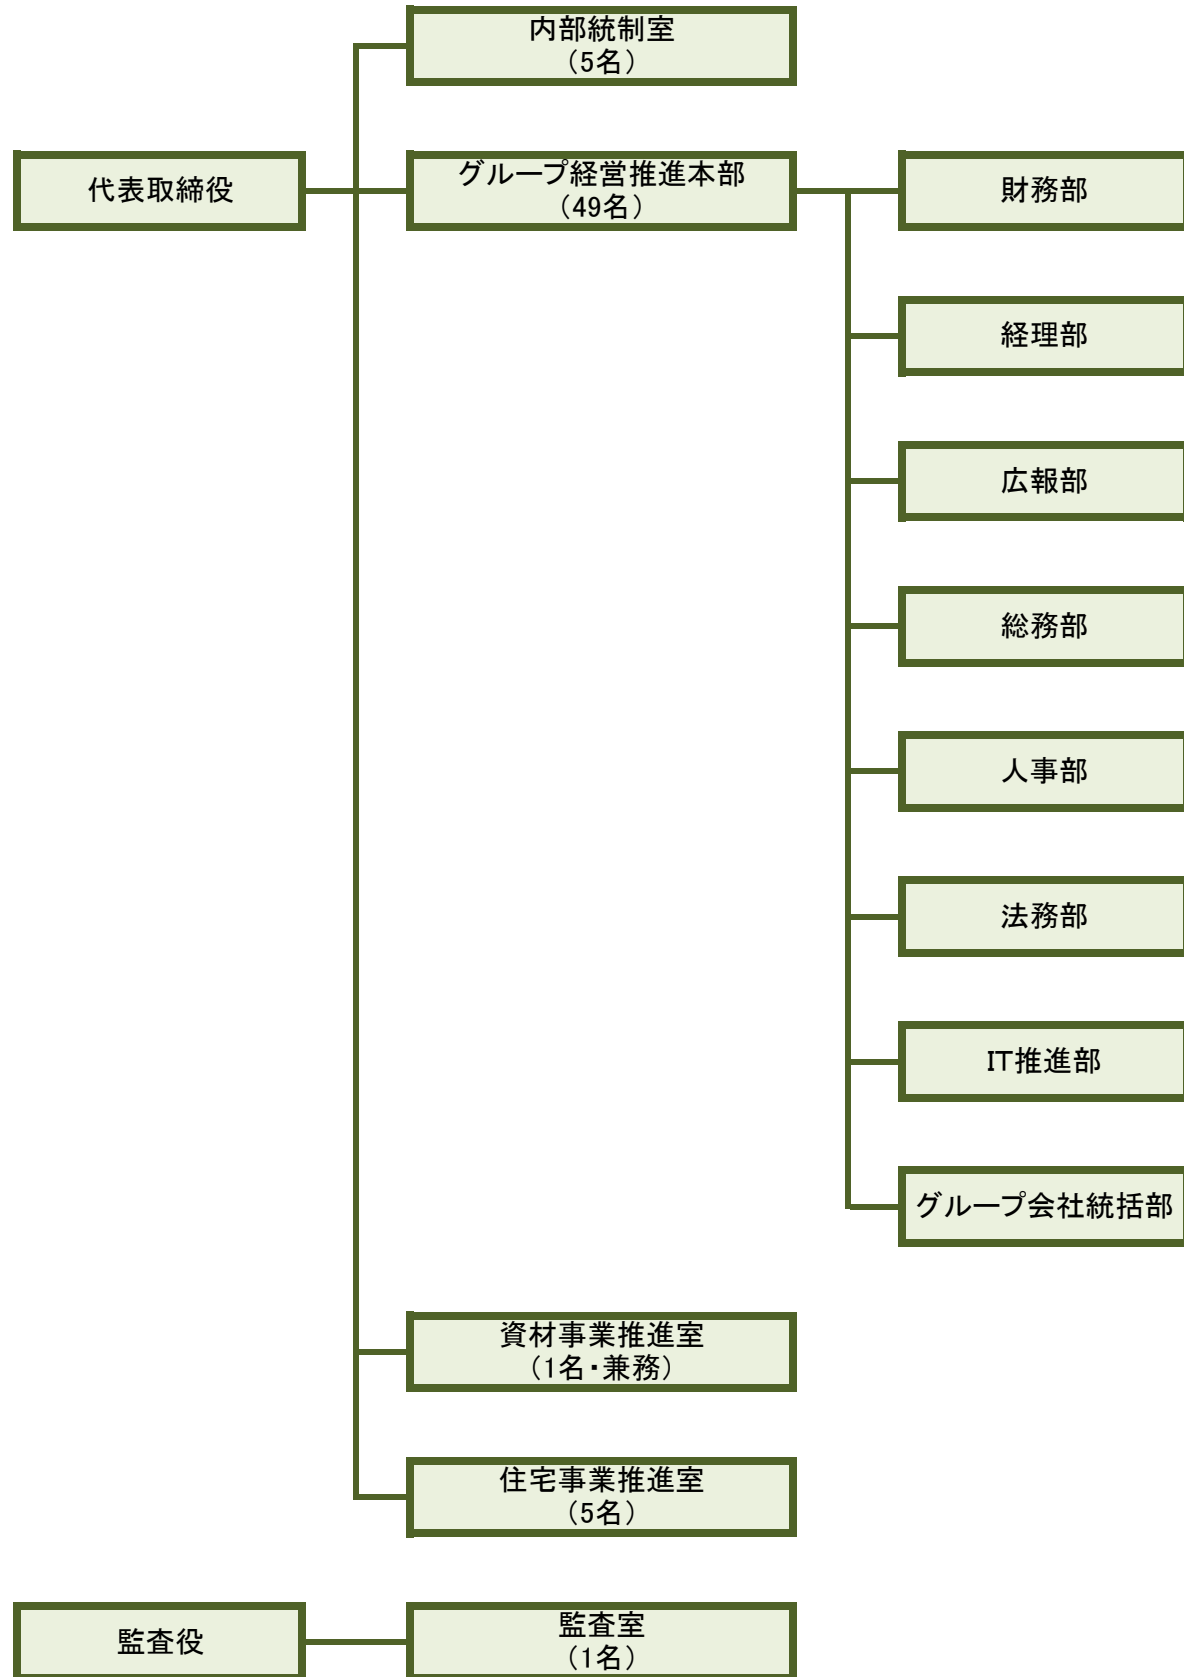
内部統制室
（5名）

代表取締役

グループ経営推進本部
（49名）

財務部

経理部

広報部

総務部

人事部

法務部

IT推進部

グループ会社統括部

資材事業推進室
（1名・兼務）

住宅事業推進室
（5名）

監査役

監査室
（1名）